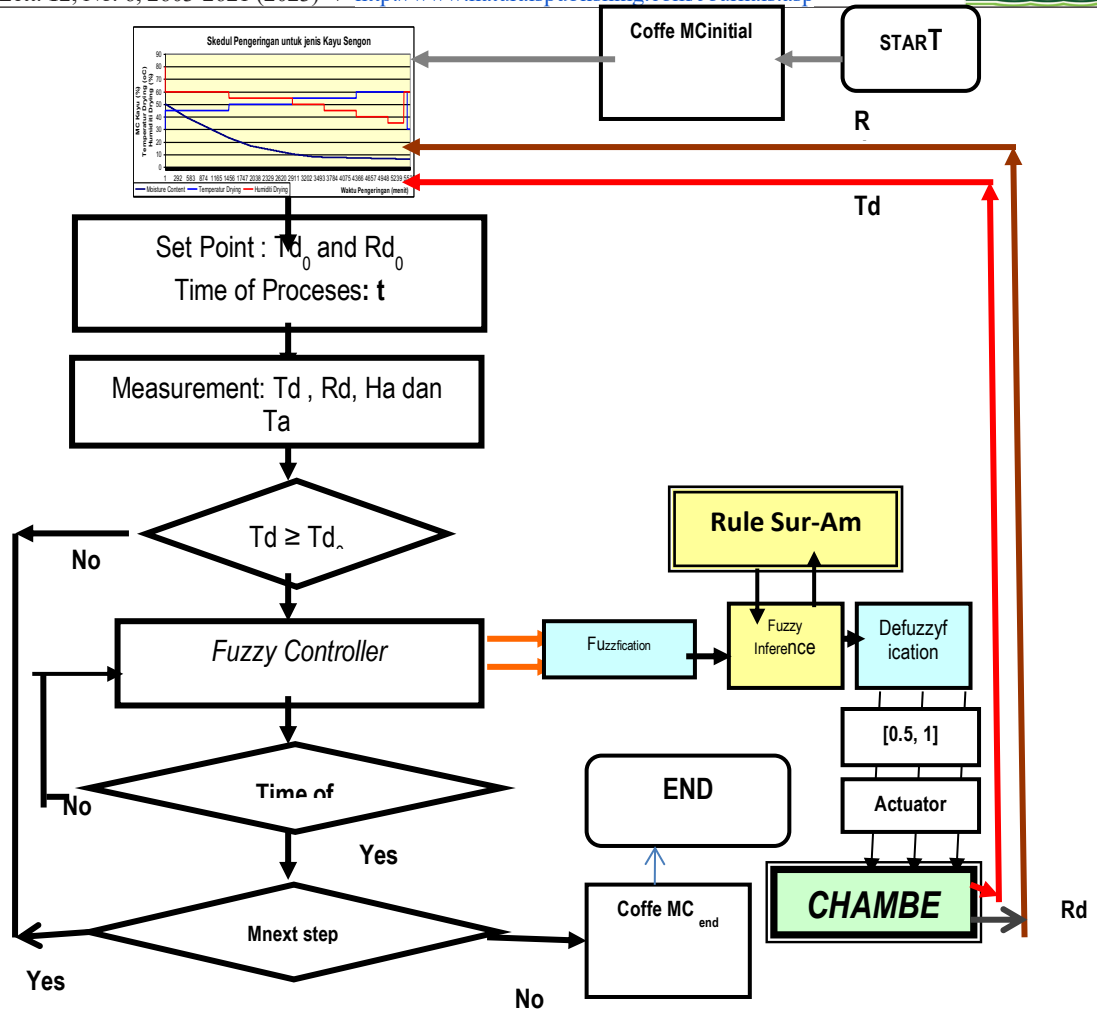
Skedul Pengeringan untuk jenis Kayu Sengon

MC Kayu (%) Temperatur Drying (oC) Humiditi Drying (%)

90 80 70 60 50 40 30 20 10 0

1 292 583 874 1165 1456 1747 2038 2329 2620 2911 3202 3493 3784 4075 4366 4657 4948 5239 55

Moisture Content Temperatur Drying Humiditi Drying

Waktu Pengeringan (menit)

Coffe MCinitial

STAR T

R

Td

Set Point : $Td_0$ and $Rd_0$
Time of Proceses: t

Measurement: Td , Rd, Ha dan Ta

Td ≥ $Td_0$

No

Rule Sur-Am

Fuzzy Controller

Fuzzfication

Fuzzy Inference

Defuzzyfication

[0.5, 1]

Actuator

END

No

Time of

Yes

Mnext step

Coffe $MC_{end}$

CHAMBE

Rd

Yes

No